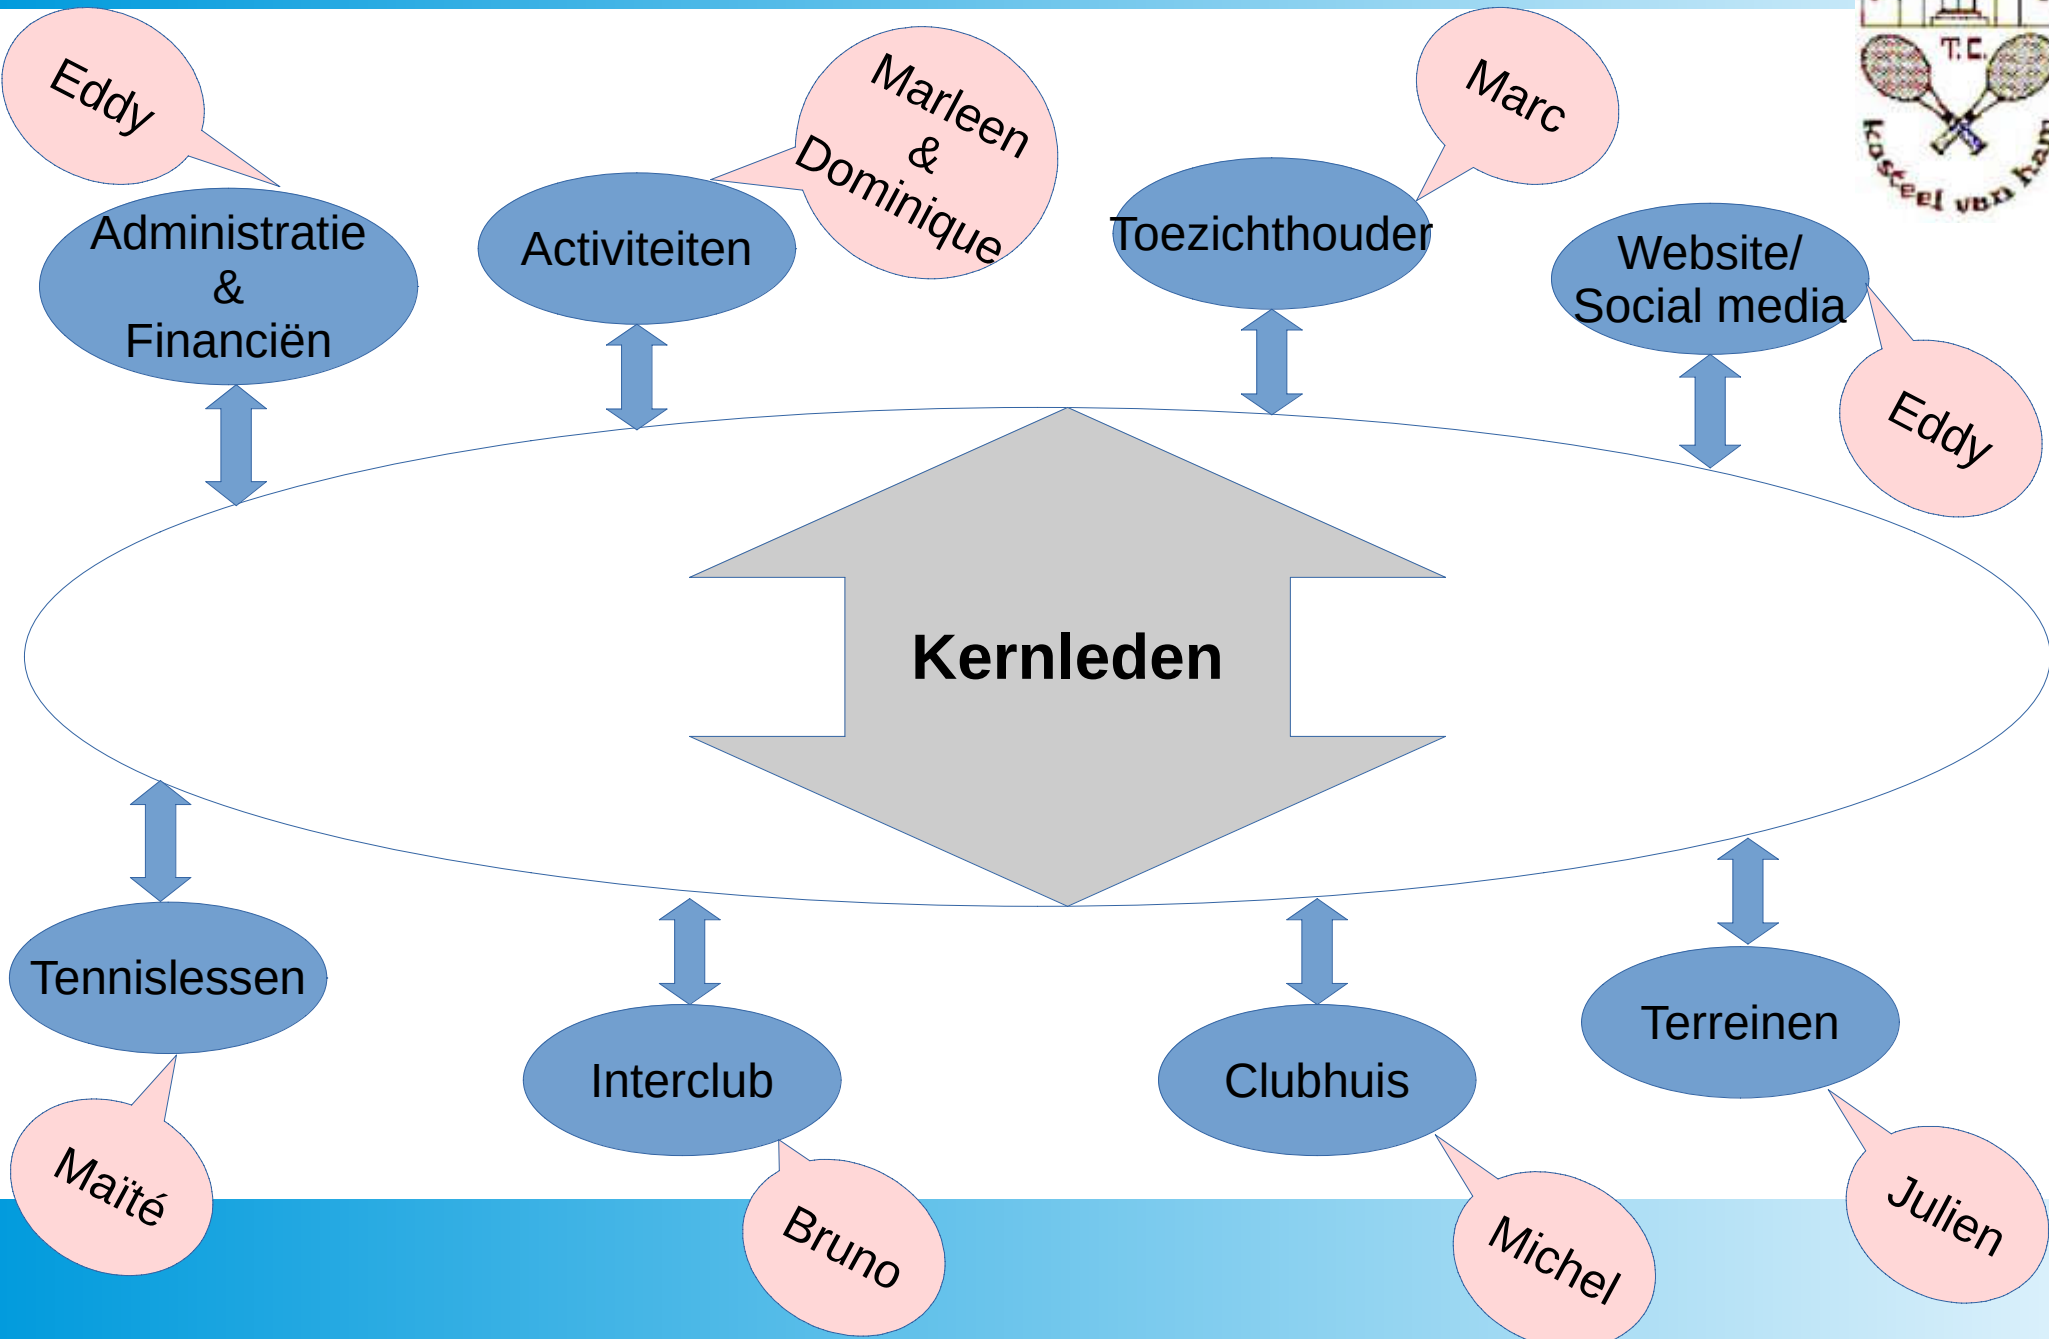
Eddy

Administratie & Financiën

Activiteiten

Marleen & Dominique

Toezichthouder

Marc

Website/ Social media

Eddy

T.C. Kasteel van ham

Kernleden

Tennislessen

Maïté

Interclub

Bruno

Clubhuis

Michel

Terreinen

Julien